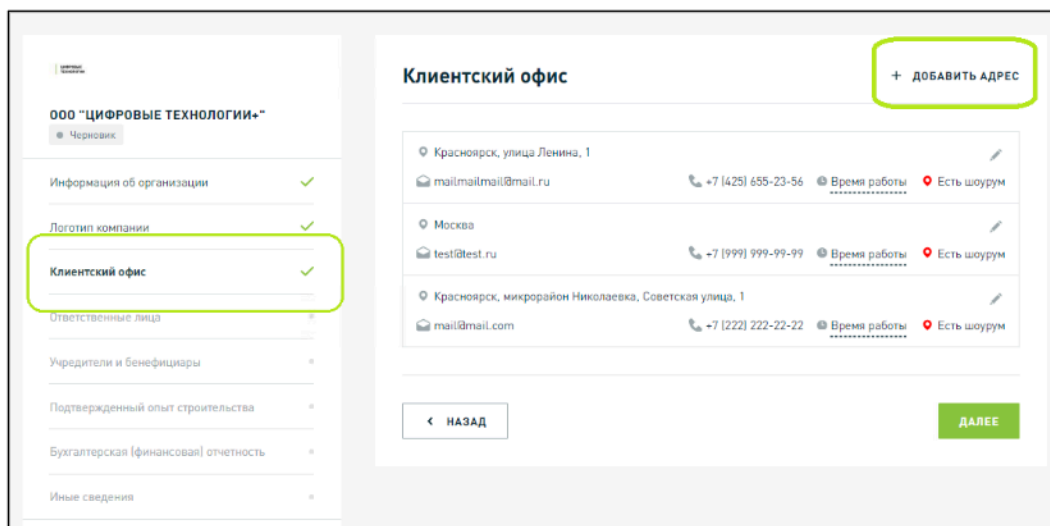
ООО "ЦИФРОВЫЕ ТЕХНОЛОГИИ+"
Черновик

Информация об организации
Логотип компании
Клиентский офис
Ответственные лица
Учредители и бенефициары
Подтвержденный опыт строительства
Бухгалтерская (финансовая) отчетность
Иные сведения

Клиентский офис

+ ДОБАВИТЬ АДРЕС

Красноярск, улица Ленина, 1
mailmailmail@mail.ru
+7 (425) 655-23-56
Время работы
Есть шоурум

Москва
test@test.ru
+7 (999) 999-99-99
Время работы
Есть шоурум

Красноярск, микрорайон Николаевка, Советская улица, 1
mail@mail.com
+7 (222) 222-22-22
Время работы
Есть шоурум

НАЗАД

ДАЛЕЕ